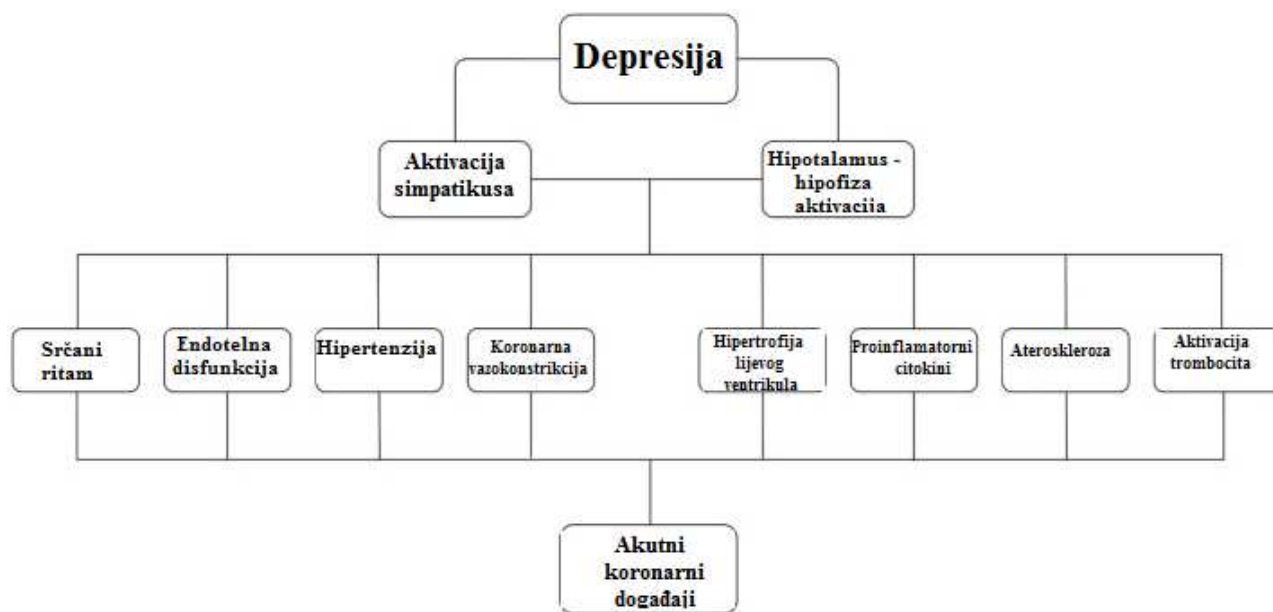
Depresija

Aktivacija simpatikusa

Hipotalamus - hipofiza aktivaciia

Srčani ritam

Endotelna disfunkcija

Hipertenzija

Koronarna vazokonstrikcija

Hipertrofija lijevog ventrikula

Proinflamatorni citokini

Ateroskleroza

Aktivacija trombocita

Akutni koronarni događaji